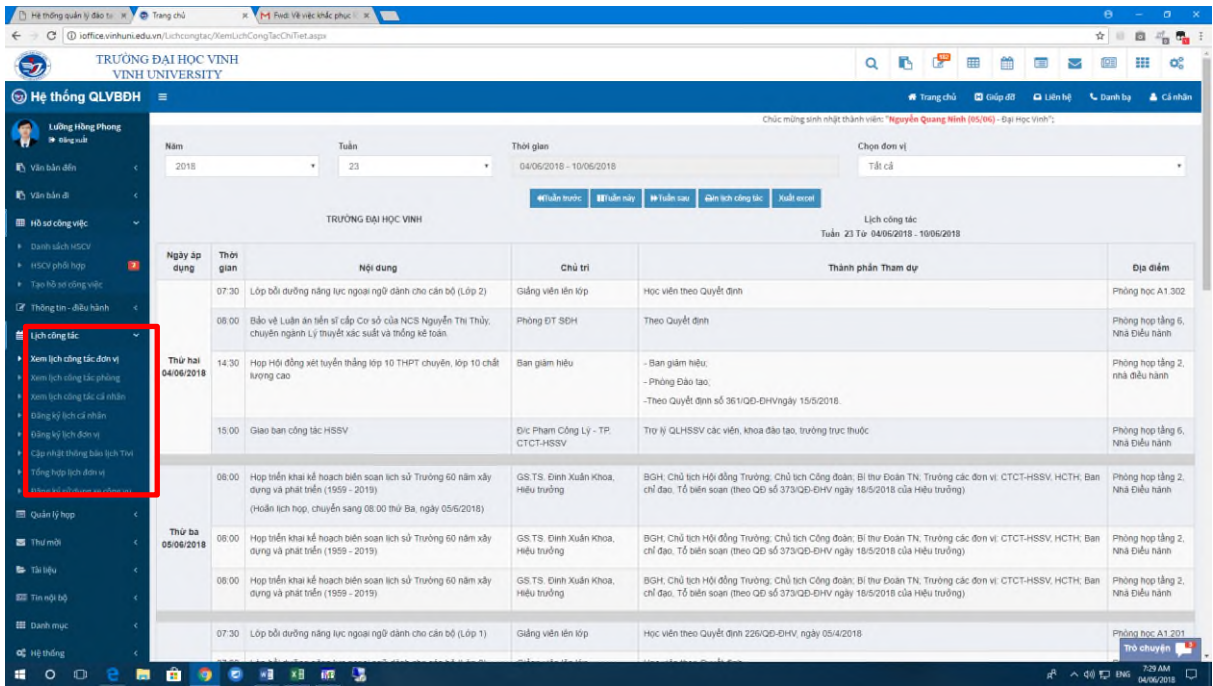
Hệ thống quản lý đào tạo | Trang chủ | Fwd: Về việc khắc phục

ioffice.vinhuni.edu.vn/Lichcongtac/XemLichCongTacChiTiet.aspx

TRƯỜNG ĐẠI HỌC VINH
VINH UNIVERSITY

Hệ thống QLVBĐH

Trang chủ | Giúp đỡ | Liên hệ | Danh bạ | Cá nhân

Lương Hồng Phong
Đăng xuất

Văn bản đến
Văn bản đi
Hồ sơ công việc
Danh sách HSCV
HSCV phối hợp
Tạo hồ sơ công việc
Thông tin - điều hành
Lịch công tác
Xem lịch công tác đơn vị
Xem lịch công tác phòng
Xem lịch công tác cá nhân
Đăng ký lịch cá nhân
Đăng ký lịch đơn vị
Cập nhật thông báo lịch Tivi
Tổng hợp lịch đơn vị
Đăng ký sử dụng xe công vụ
Quản lý họp
Thư mời
Tài liệu
Tin nội bộ
Danh mục
Hệ thống

Chúc mừng sinh nhật thành viên: "Nguyễn Quang Ninh (05/06) - Đại Học Vinh";

Năm: 2018
Tuần: 23
Thời gian: 04/06/2018 - 10/06/2018
Chọn đơn vị: Tất cả

Tuần trước | Tuần này | Tuần sau | In lịch công tác | Xuất excel

TRƯỜNG ĐẠI HỌC VINH

Lịch công tác
Tuần 23 Từ 04/06/2018 - 10/06/2018

| Ngày áp dụng | Thời gian | Nội dung | Chủ trì | Thành phần Tham dự | Địa điểm |
|---|---|---|---|---|---|
| Thứ hai 04/06/2018 | 07:30 | Lớp bồi dưỡng năng lực ngoại ngữ dành cho cán bộ (Lớp 2) | Giảng viên lên lớp | Học viên theo Quyết định | Phòng học A1.302 |
| | 08:00 | Bảo vệ Luận án tiến sĩ cấp Cơ sở của NCS Nguyễn Thị Thủy, chuyên ngành Lý thuyết xác suất và thống kê toán | Phòng ĐT SĐH | Theo Quyết định | Phòng họp tầng 6, Nhà Điều hành |
| | 14:30 | Họp Hội đồng xét tuyển thẳng lớp 10 THPT chuyên, lớp 10 chất lượng cao | Ban giám hiệu | - Ban giám hiệu; - Phòng Đào tạo; -Theo Quyết định số 361/QĐ-ĐHVngày 15/5/2018. | Phòng họp tầng 2, nhà điều hành |
| | 15:00 | Giao ban công tác HSSV | Đ/c Phạm Công Lý - TP. CTCT-HSSV | Trợ lý QLHSSV các viện, khoa đào tạo, trường trực thuộc | Phòng họp tầng 6, Nhà Điều hành |
| Thứ ba 05/06/2018 | 08:00 | Họp triển khai kế hoạch biên soạn lịch sử Trường 60 năm xây dựng và phát triển (1959 - 2019) (Hoãn lịch họp, chuyển sang 08:00 thứ Ba, ngày 05/6/2018) | GS.TS. Đinh Xuân Khoa, Hiệu trưởng | BGH; Chủ tịch Hội đồng Trường; Chủ tịch Công đoàn; Bí thư Đoàn TN; Trưởng các đơn vị: CTCT-HSSV, HCTH; Ban chỉ đạo, Tổ biên soạn (theo QĐ số 373/QĐ-ĐHV ngày 18/5/2018 của Hiệu trưởng) | Phòng họp tầng 2, Nhà Điều hành |
| | 08:00 | Họp triển khai kế hoạch biên soạn lịch sử Trường 60 năm xây dựng và phát triển (1959 - 2019) | GS.TS. Đinh Xuân Khoa, Hiệu trưởng | BGH; Chủ tịch Hội đồng Trường; Chủ tịch Công đoàn; Bí thư Đoàn TN; Trưởng các đơn vị: CTCT-HSSV, HCTH; Ban chỉ đạo, Tổ biên soạn (theo QĐ số 373/QĐ-ĐHV ngày 18/5/2018 của Hiệu trưởng) | Phòng họp tầng 2, Nhà Điều hành |
| | 08:00 | Họp triển khai kế hoạch biên soạn lịch sử Trường 60 năm xây dựng và phát triển (1959 - 2019) | GS.TS. Đinh Xuân Khoa, Hiệu trưởng | BGH; Chủ tịch Hội đồng Trường; Chủ tịch Công đoàn; Bí thư Đoàn TN; Trưởng các đơn vị: CTCT-HSSV, HCTH; Ban chỉ đạo, Tổ biên soạn (theo QĐ số 373/QĐ-ĐHV ngày 18/5/2018 của Hiệu trưởng) | Phòng họp tầng 2, Nhà Điều hành |
| | 07:30 | Lớp bồi dưỡng năng lực ngoại ngữ dành cho cán bộ (Lớp 1) | Giảng viên lên lớp | Học viên theo Quyết định 226/QĐ-ĐHV, ngày 05/4/2018 | Phòng học A1.201 |

Trò chuyện

7:29 AM
04/06/2018
ENG